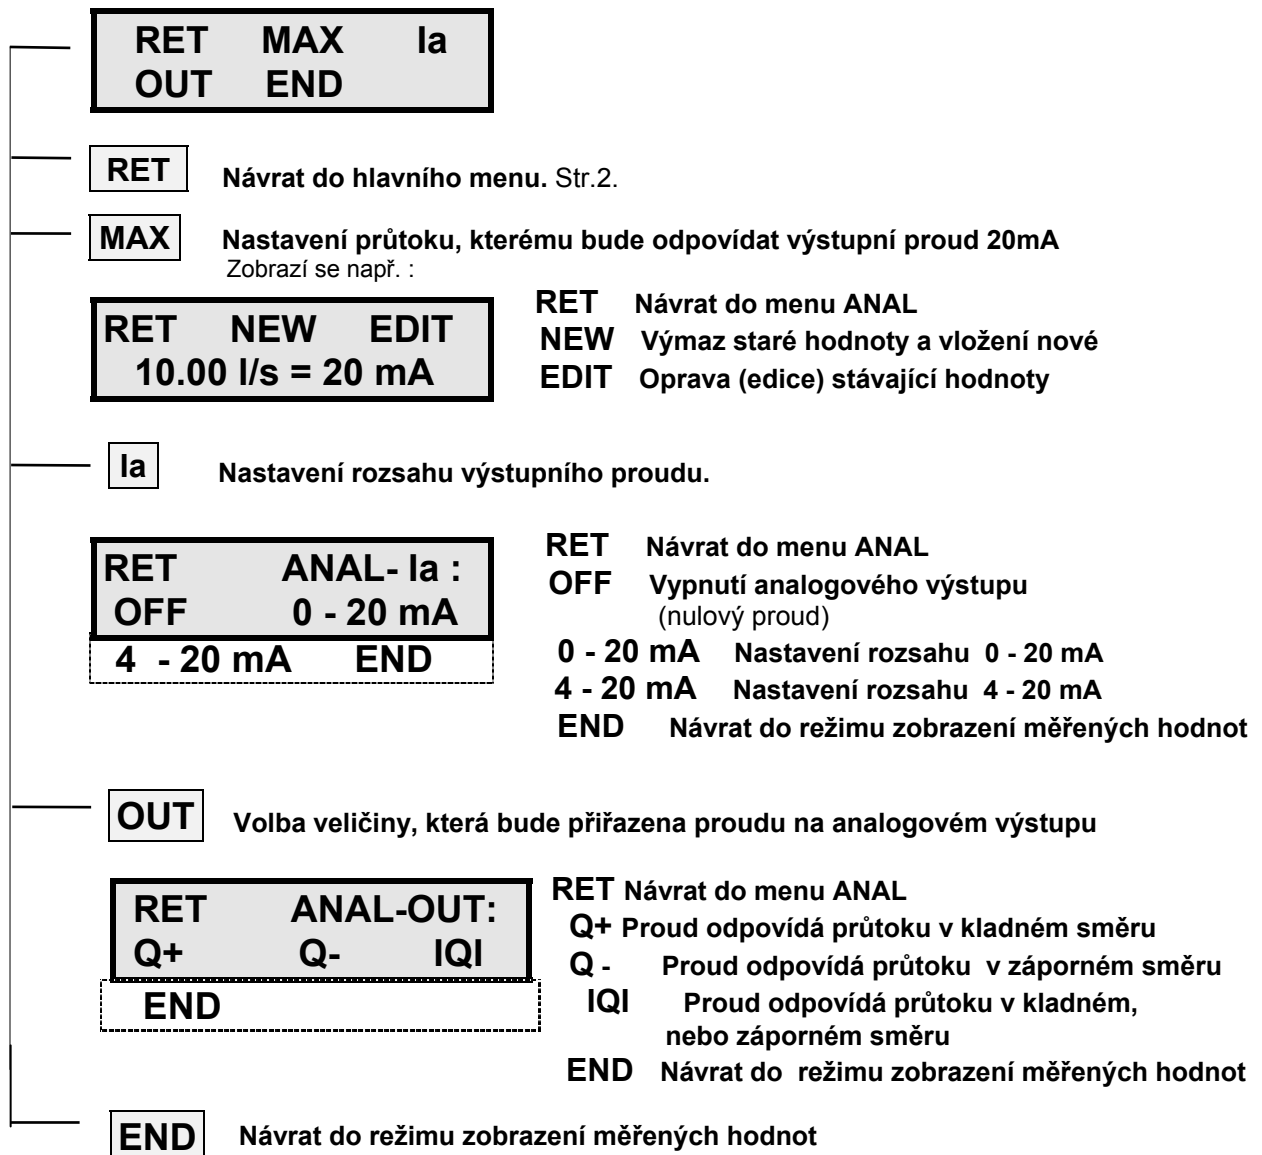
RET MAX Ia
OUT END

RET Návrat do hlavního menu. Str.2.

MAX Nastavení průtoku, kterému bude odpovídat výstupní proud 20mA
Zobrazí se např. :

RET NEW EDIT
10.00 l/s = 20 mA

RET Návrat do menu ANAL
NEW Výmaz staré hodnoty a vložení nové
EDIT Oprava (edice) stávající hodnoty

Ia Nastavení rozsahu výstupního proudu.

RET ANAL- Ia :
OFF 0 - 20 mA
4 - 20 mA END

RET Návrat do menu ANAL
OFF Vypnutí analogového výstupu (nulový proud)
0 - 20 mA Nastavení rozsahu 0 - 20 mA
4 - 20 mA Nastavení rozsahu 4 - 20 mA
END Návrat do režimu zobrazení měřených hodnot

OUT Volba veličiny, která bude přiřazena proudu na analogovém výstupu

RET ANAL-OUT:
Q+ Q- IQI
END

RET Návrat do menu ANAL
Q+ Proud odpovídá průtoku v kladném směru
Q - Proud odpovídá průtoku v záporném směru
IQI Proud odpovídá průtoku v kladném, nebo záporném směru
END Návrat do režimu zobrazení měřených hodnot

END Návrat do režimu zobrazení měřených hodnot